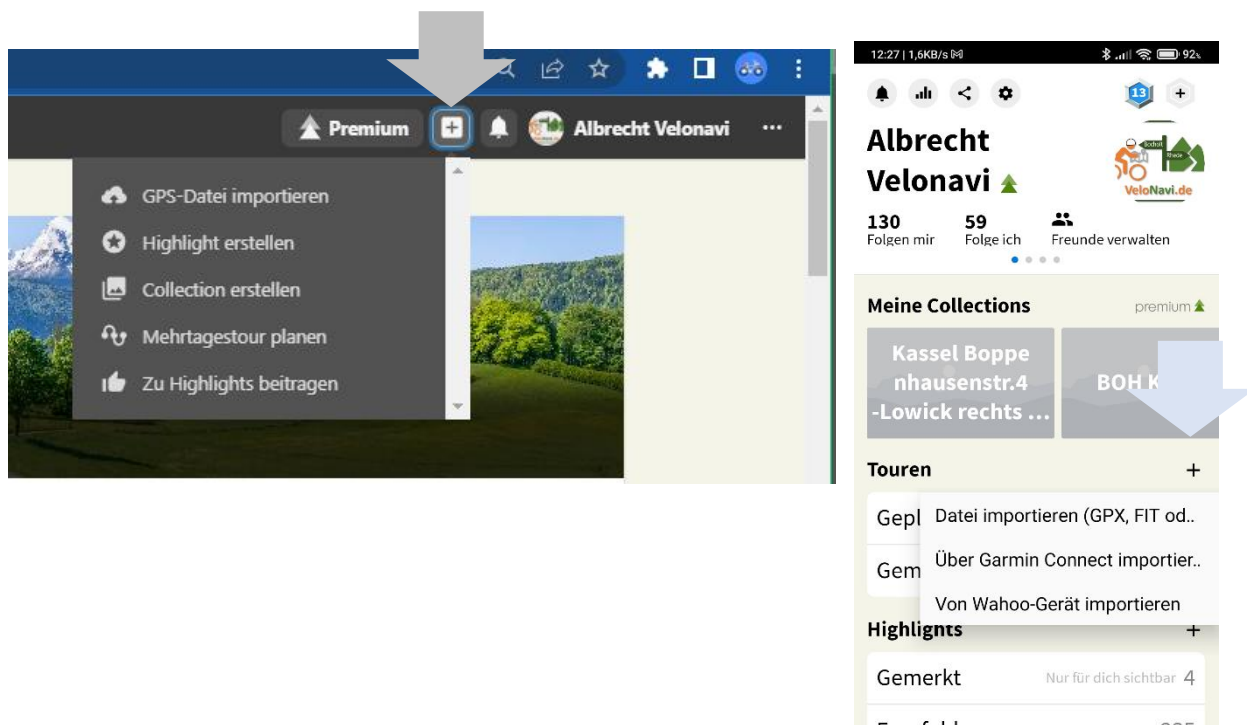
Premium

Albrecht Velonavi

···

GPS-Datei importieren

Highlight erstellen

Collection erstellen

Mehrtagestour planen

Zu Highlights beitragen

12:27 | 1,6KB/s

92

13

+

Albrecht Velonavi

VeloNavi.de

130
Folgen mir

59
Folge ich

Freunde verwalten

Meine Collections

premium

Kassel Boppenhausenstr.4 -Lowick rechts ...

BOH K

Touren

+

Gepl

Datei importieren (GPX, FIT od..

Gem

Über Garmin Connect importier..

Von Wahoo-Gerät importieren

Highlights

+

Gemerkt

Nur für dich sichtbar 4